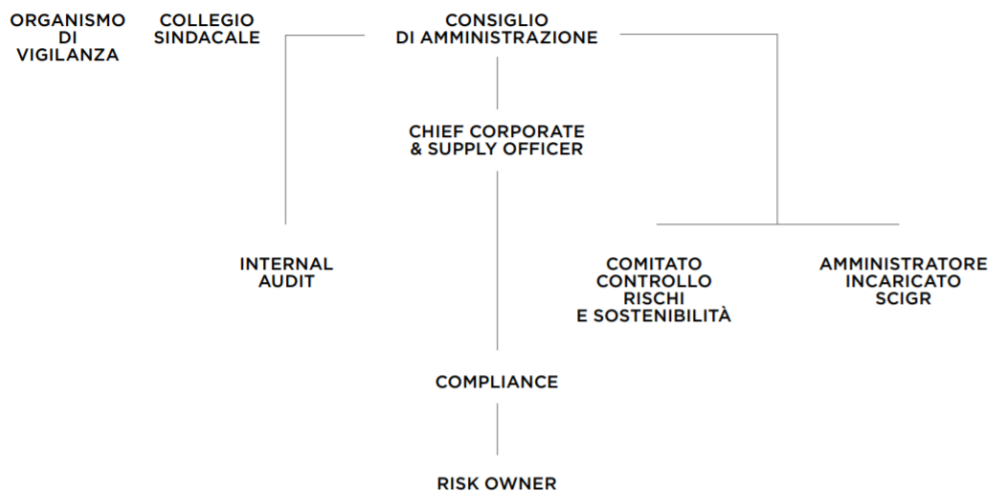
ORGANISMO DI VIGILANZA

COLLEGIO SINDACALE

CONSIGLIO DI AMMINISTRAZIONE

CHIEF CORPORATE & SUPPLY OFFICER

INTERNAL AUDIT

COMITATO CONTROLLO RISCHI E SOSTENIBILITÀ

AMMINISTRATORE INCARICATO SCIGR

COMPLIANCE

RISK OWNER